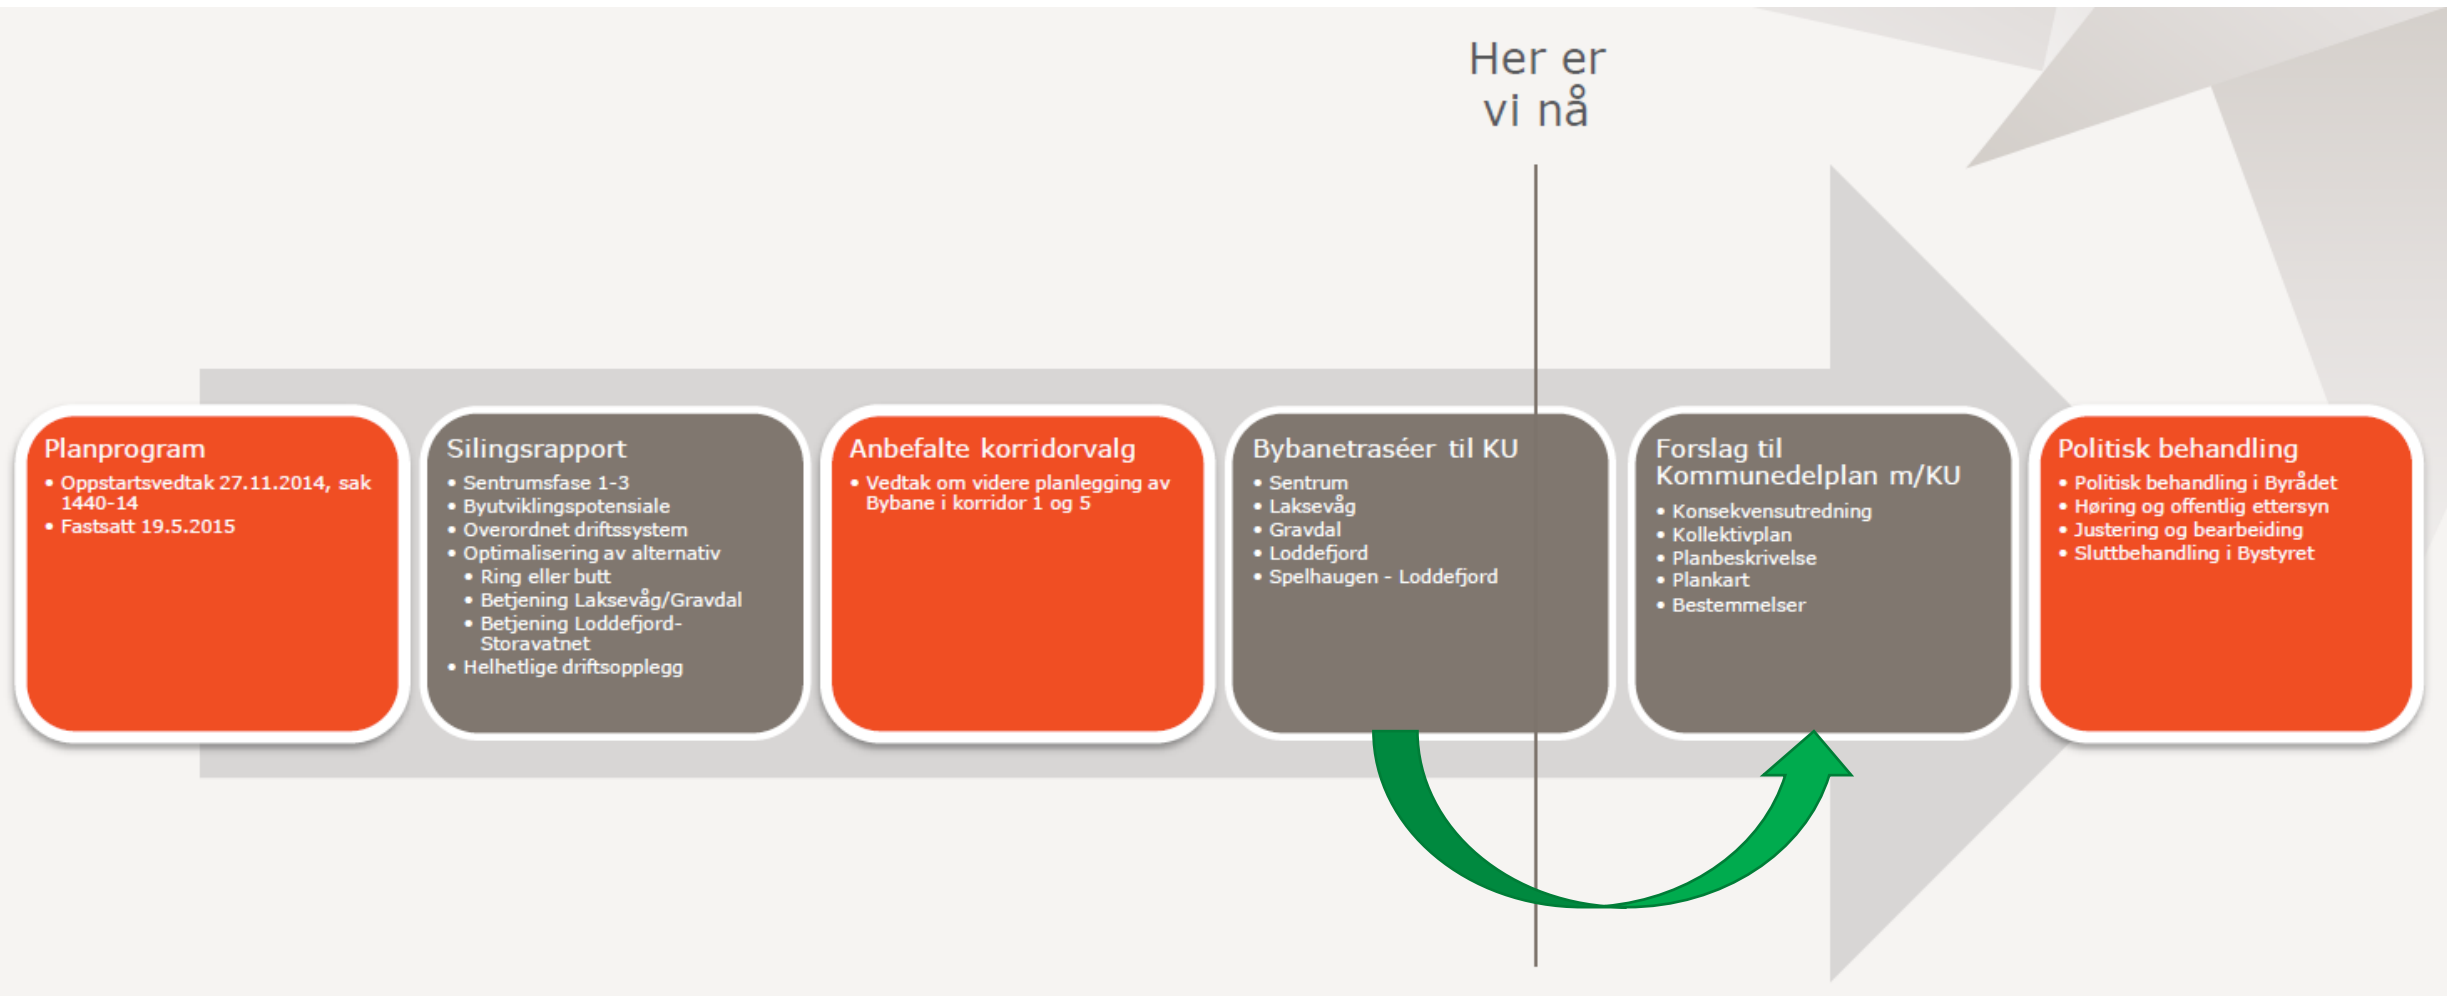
Her er
vi nå

Planprogram
- Oppstartsvedtak 27.11.2014, sak 1440-14
- Fastsatt 19.5.2015

Silingsrapport
- Sentrumsfase 1-3
- Byutviklingspotensiale
- Overordnet driftssystem
- Optimalisering av alternativ
  - Ring eller butt
  - Betjening Laksevåg/Gravdal
  - Betjening Loddefjord-Storavatnet
- Helhetlige driftsopplegg

Anbefalte korridorvalg
- Vedtak om videre planlegging av Bybane i korridor 1 og 5

Bybanetraséer til KU
- Sentrum
- Laksevåg
- Gravdal
- Loddefjord
- Spelhaugen - Loddefjord

Forslag til Kommunedelplan m/KU
- Konsekvensutredning
- Kollektivplan
- Planbeskrivelse
- Plankart
- Bestemmelser

Politisk behandling
- Politisk behandling i Byrådet
- Høring og offentlig ettersyn
- Justering og bearbeiding
- Sluttbehandling i Bystyret